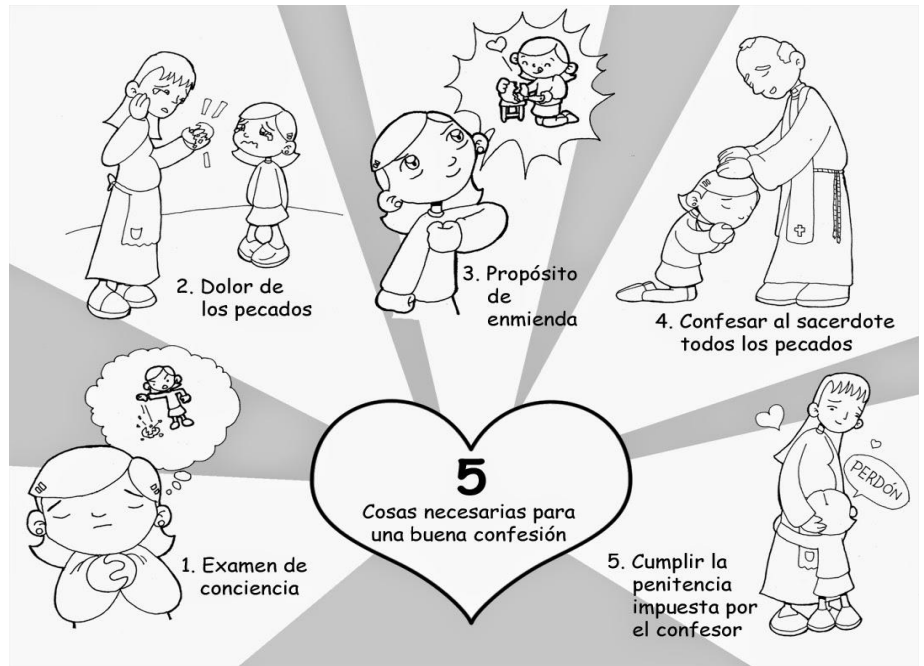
2. Dolor de los pecados

3. Propósito de enmienda

4. Confesar al sacerdote todos los pecados

5

Cosas necesarias para una buena confesión

1. Examen de conciencia

PERDÓN

5. Cumplir la penitencia impuesta por el confesor